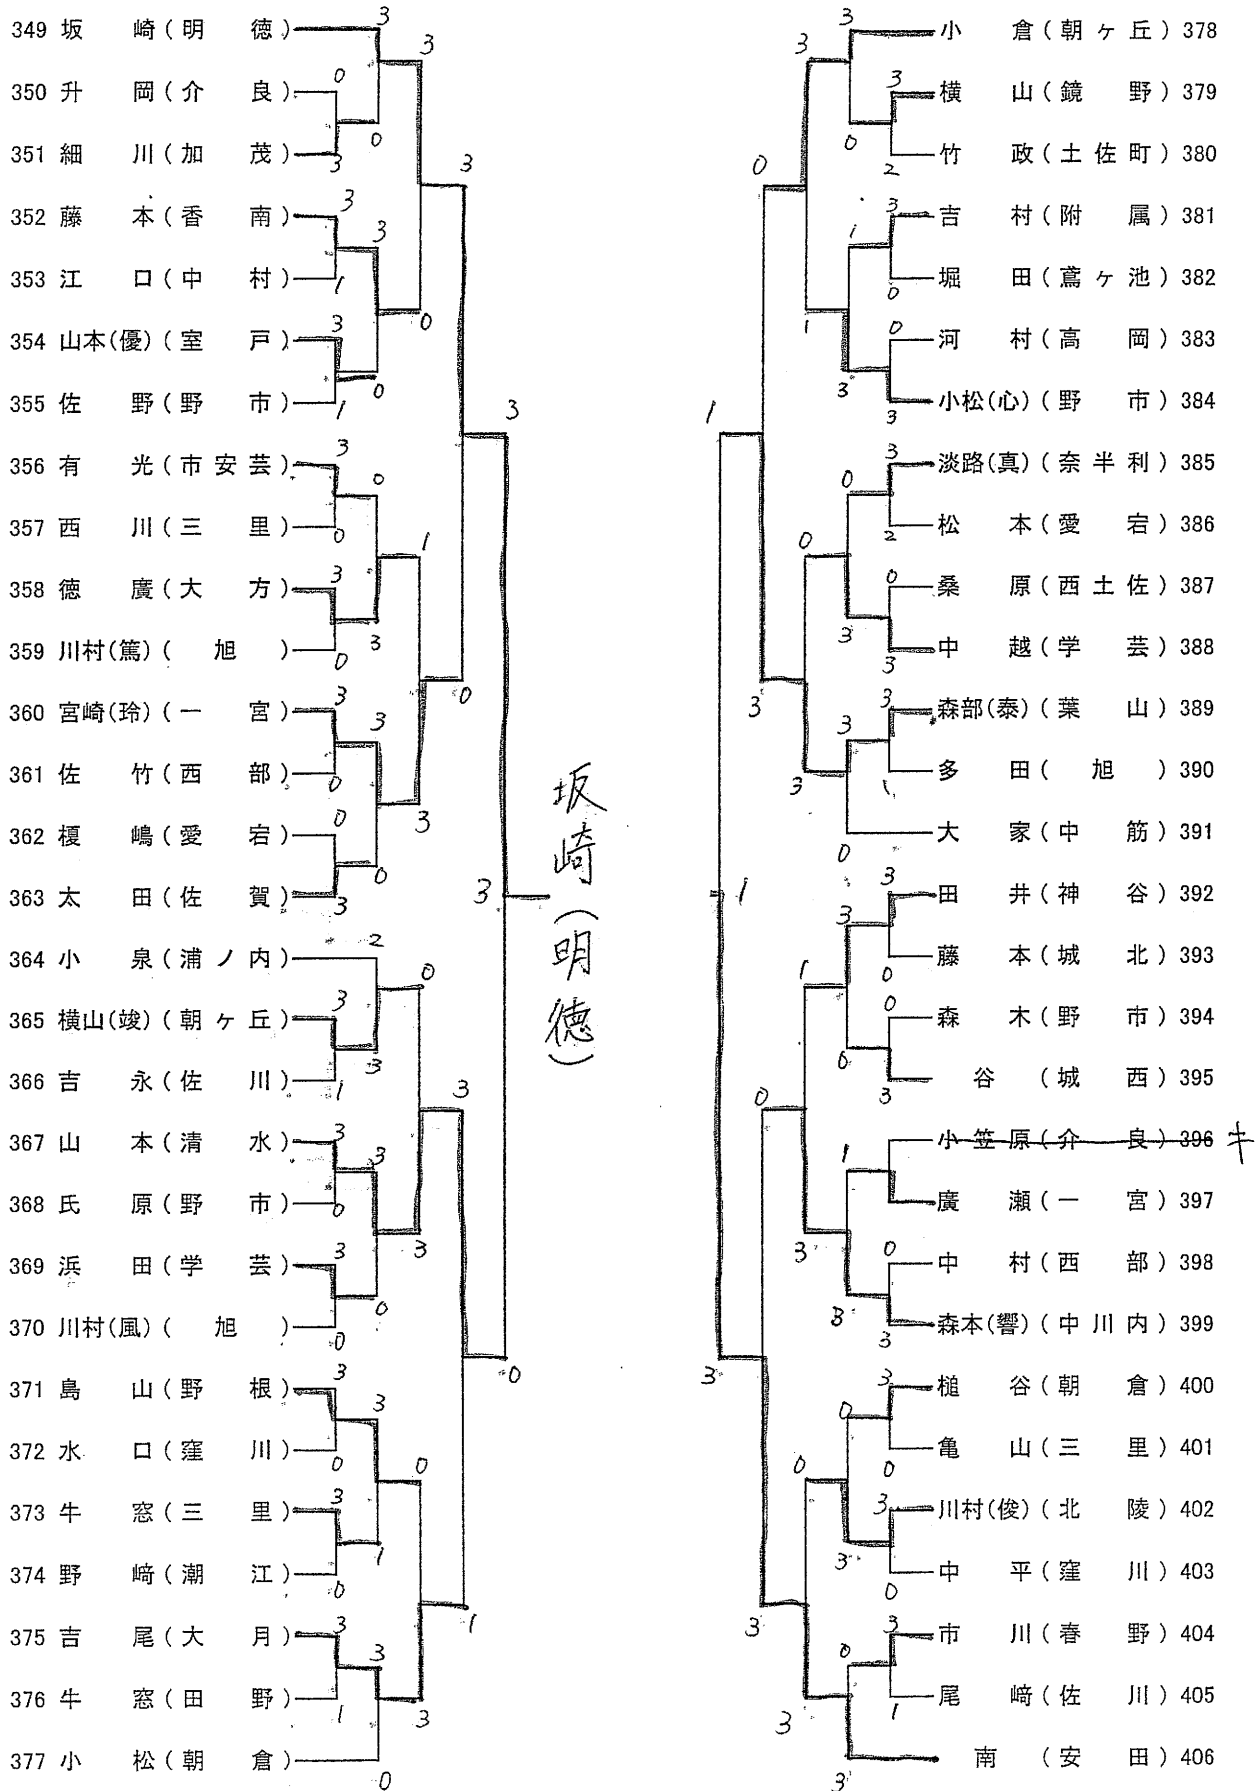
349 坂崎(明徳) 3
350 升岡(介良) 0
351 細川(加茂) 3
352 藤本(香南) 3
353 江口(中村) 1
354 山本(優)(室戸) 3
355 佐野(野市) 1
356 有光(市安芸) 3
357 西川(三里) 0
358 徳廣(大方) 3
359 川村(篤)(旭) 0
360 宮崎(玲)(一宮) 3
361 佐竹(西部) 0
362 榎嶋(愛宕) 0
363 太田(佐賀) 3
364 小泉(浦ノ内) 2
365 横山(竣)(朝ヶ丘) 3
366 吉永(佐川) 1
367 山本(清水) 3
368 氏原(野市) 0
369 浜田(学芸) 3
370 川村(風)(旭) 0
371 島山(野根) 3
372 水口(窪川) 0
373 牛窓(三里) 3
374 野崎(潮江) 0
375 吉尾(大月) 3
376 牛窓(田野) 1
377 小松(朝倉) 0

3 0 0 3 3 0 0 3 1 3 0 0 3 0 3 1 3 0 3 3 0 3 0 3 3 0 3 0 1

3
坂崎(明徳)
1

小倉(朝ヶ丘) 378 3
横山(鏡野) 379 3
竹政(土佐町) 380 2
吉村(附属) 381 3
堀田(鳶ヶ池) 382 0
河村(高岡) 383 0
小松(心)(野市) 384 3
淡路(真)(奈半利) 385 3
松本(愛宕) 386 2
桑原(西土佐) 387 0
中越(学芸) 388 3
森部(泰)(葉山) 389 3
多田(旭) 390
大家(中筋) 391 0
田井(神谷) 392 3
藤本(城北) 393 0
森木(野市) 394 0
谷(城西) 395 3
小笠原(介良) 396 キ
廣瀬(一宮) 397
中村(西部) 398 0
森本(響)(中川内) 399 3
槌谷(朝倉) 400 3
亀山(三里) 401 0
川村(俊)(北陵) 402 3
中平(窪川) 403 0
市川(春野) 404 3
尾崎(佐川) 405 1
南(安田) 406 3

3 0 0 1 1 3 0 0 3 3 3 1 0 1 3 3 0 0 3 3 0 3 1 0 3 3 3